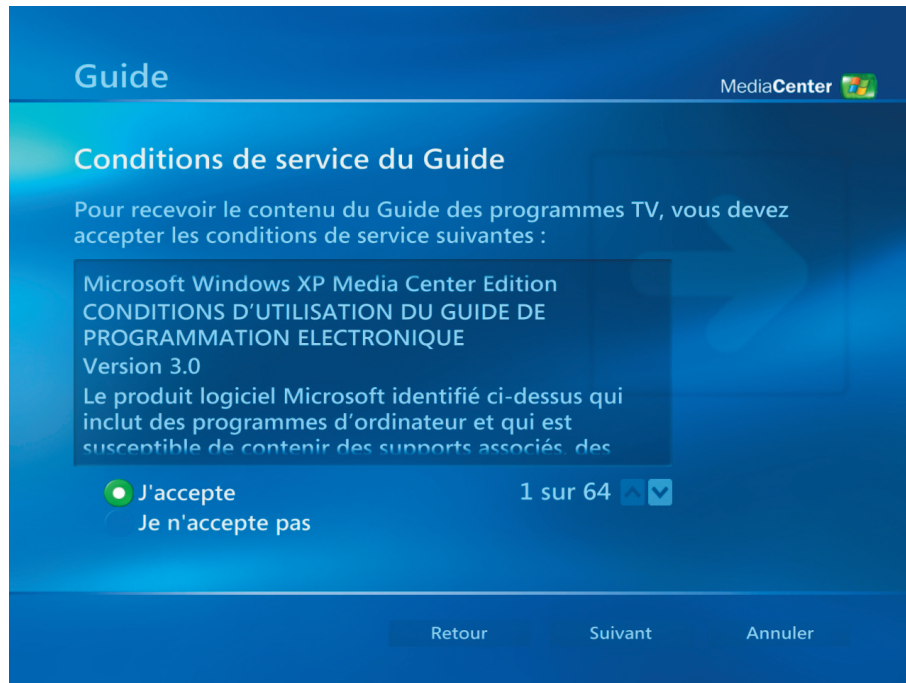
Guide

MediaCenter

Conditions de service du Guide

Pour recevoir le contenu du Guide des programmes TV, vous devez accepter les conditions de service suivantes :

Microsoft Windows XP Media Center Edition
CONDITIONS D'UTILISATION DU GUIDE DE PROGRAMMATION ELECTRONIQUE
Version 3.0
Le produit logiciel Microsoft identifié ci-dessus qui inclut des programmes d'ordinateur et qui est susceptible de contenir des supports associés, des

J'accepte
Je n'accepte pas

1 sur 64

Retour Suivant Annuler